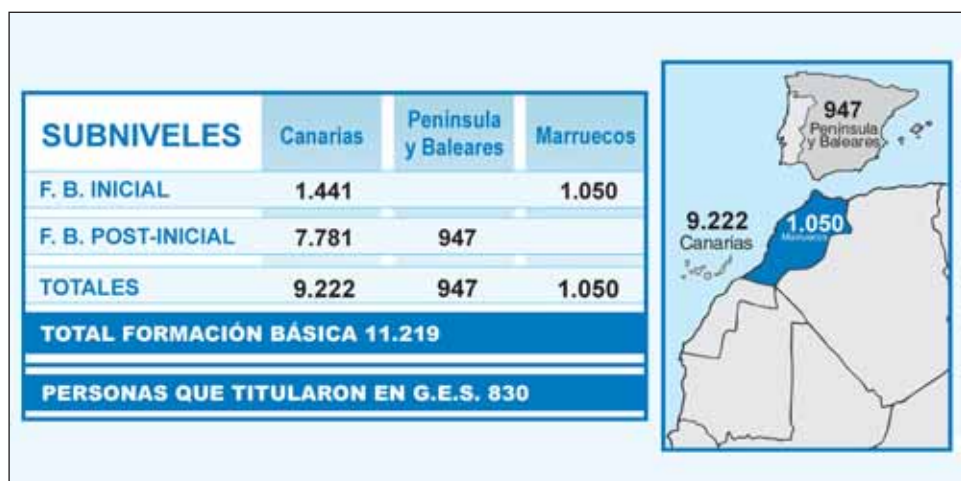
| SUBNIVELES | Canarias | Península y Baleares | Marruecos |
|---|---|---|---|
| F. B. INICIAL | 1.441 | | 1.050 |
| F. B. POST-INICIAL | 7.781 | 947 | |
| TOTALES | 9.222 | 947 | 1.050 |

TOTAL FORMACIÓN BÁSICA 11.219

PERSONAS QUE TITULARON EN G.E.S. 830

947
Península y Baleares

9.222
Canarias

1.050
Marruecos